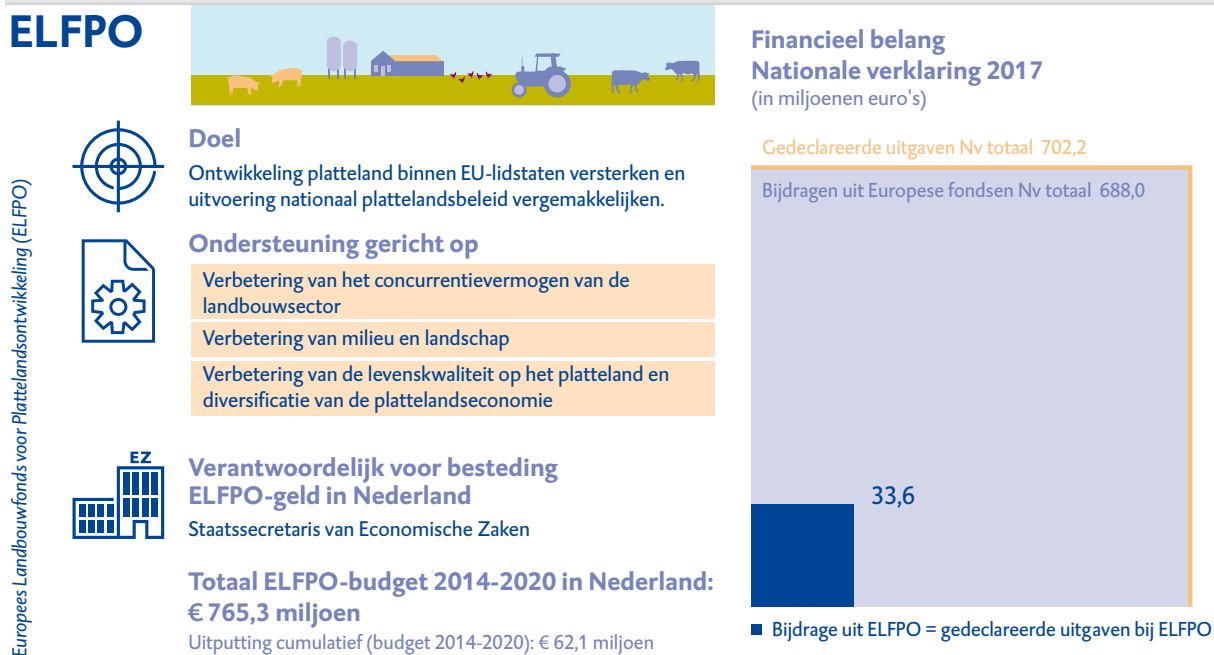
ELFPO

Europees Landbouwfonds voor Plattelandsontwikkeling (ELFPO)

Doel
Ontwikkeling platteland binnen EU-lidstaten versterken en uitvoering nationaal plattelandsbeleid vergemakkelijken.

Ondersteuning gericht op
Verbetering van het concurrentievermogen van de landbouwsector
Verbetering van milieu en landschap
Verbetering van de levenskwaliteit op het platteland en diversificatie van de plattelandseconomie

EZ

Verantwoordelijk voor besteding ELFPO-geld in Nederland
Staatssecretaris van Economische Zaken

Totaal ELFPO-budget 2014-2020 in Nederland: € 765,3 miljoen
Uitputting cumulatief (budget 2014-2020): € 62,1 miljoen

Financieel belang
Nationale verklaring 2017
(in miljoenen euro's)

Gedeclareerde uitgaven Nv totaal 702,2
Bijdragen uit Europese fondsen Nv totaal 688,0

33,6

Bijdrage uit ELFPO = gedeclareerde uitgaven bij ELFPO